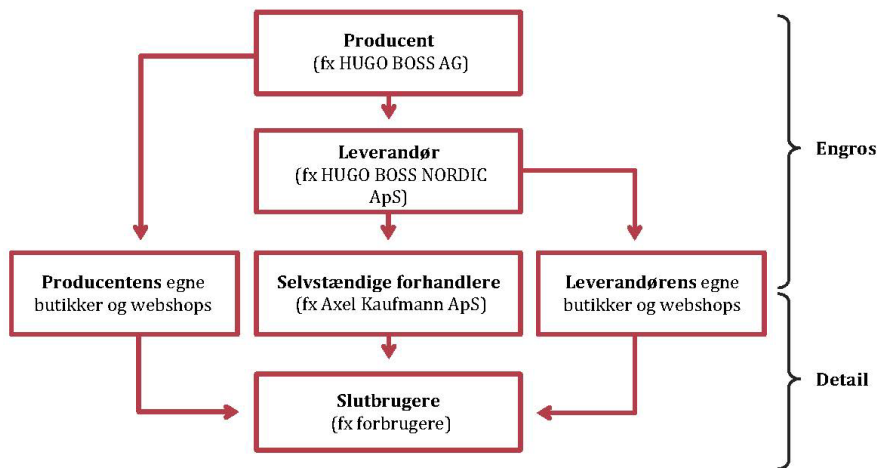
Producent
(fx HUGO BOSS AG)

Leverandør
(fx HUGO BOSS NORDIC ApS)

Engros

Producentens egne butikker og webshops

Selvstændige forhandlere
(fx Axel Kaufmann ApS)

Leverandørens egne butikker og webshops

Slutbrugere
(fx forbrugere)

Detail